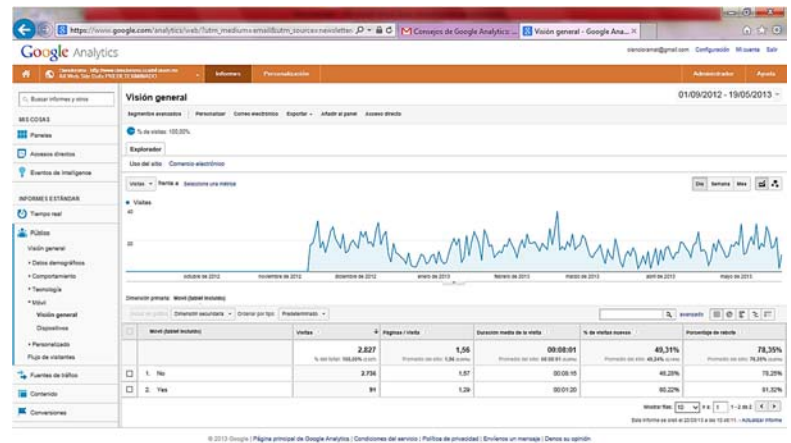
https://www.google.com/analytics/web/?utm_medium=email&utm_source=newsletter
Consejos de Google Analytics: ...
Visión general - Google Ana...

Google Analytics

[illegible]@gmail.com Configuración Mi cuenta Salir

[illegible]
Informes Personalización
Administrador Ayuda

Buscar informes y otros

MIS COSAS
Paneles
Accesos directos
Eventos de Inteligencia

INFORMES ESTÁNDAR
Tiempo real
Público
Visión general
• Datos demográficos
• Comportamiento
• Tecnología
▾ Móvil
Visión general
Dispositivos
• Personalizado
Flujo de visitantes
Fuentes de tráfico
Contenido
Conversiones

Visión general
01/09/2012 - 19/05/2013

Segmentos avanzados Personalizar Correo electrónico Exportar Añadir al panel Acceso directo

% de visitas: 100,00%

Explorador
Uso del sitio Comercio electrónico

Visitas frente a Seleccione una métrica
Día Semana Mes

● Visitas
40
20

octubre de 2012 noviembre de 2012 diciembre de 2012 enero de 2013 febrero de 2013 marzo de 2013 abril de 2013 mayo de 2013

Dimensión primaria: Móvil (tabel incluido)

Dimensión secundaria Ordenar por tipo: Predeterminado

avanzado

| | Móvil (tabel incluido) | Visitas | Páginas / visita | Duración media de la visita | % de visitas nuevas | Porcentaje de rebote |
|---|---|---|---|---|---|---|
| | | 2.827 % del total: 100,00% (2.827) | 1,56 Promedio del sitio: 1,56 (0,00%) | 00:08:01 Promedio del sitio: 00:08:01 (0,00%) | 49,31% Promedio del sitio: 49,24% (0,00%) | 78,35% Promedio del sitio: 78,35% (0,00%) |
| ☐ | 1. No | 2.736 | 1,57 | 00:08:15 | 49,28% | 78,29% |
| ☐ | 2. Yes | 91 | 1,29 | 00:01:20 | 60,22% | 81,32% |

Mostrar filas: 10 Ir a: 1 1 - 2 de 2

Este informe se creó el 20/05/2013 a las 10:46:11 - Actualizar informe

© 2013 Google | Página principal de Google Analytics | Condiciones del servicio | Política de privacidad | Envíenos un mensaje | Denos su opinión